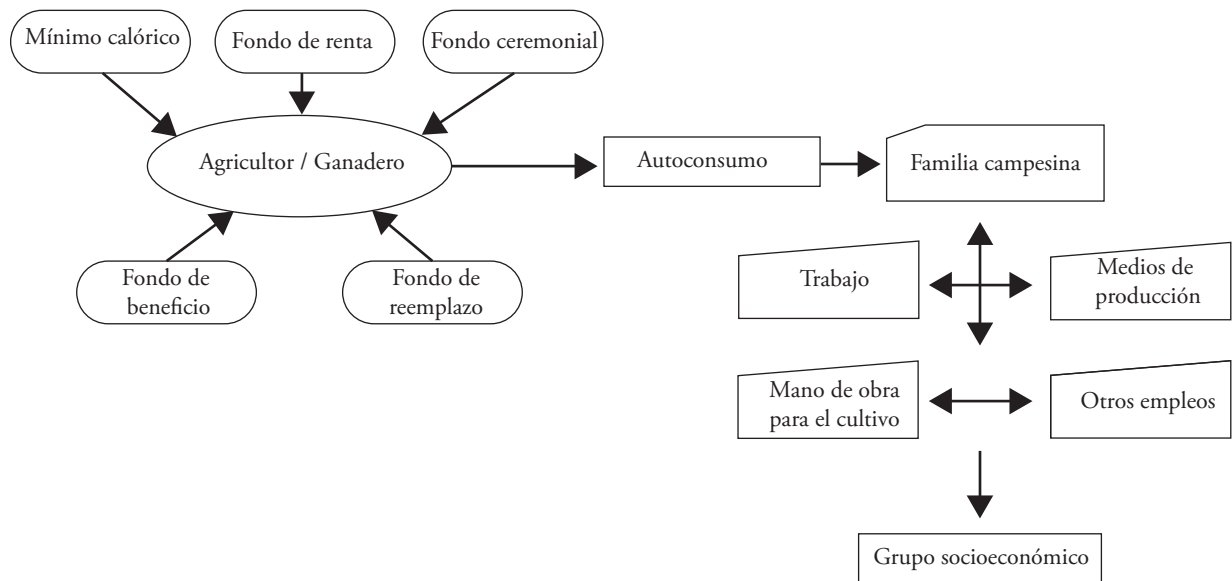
Mínimo calórico

Fondo de renta

Fondo ceremonial

Agricultor / Ganadero

Fondo de beneficio

Fondo de reemplazo

Autoconsumo

Familia campesina

Trabajo

Medios de producción

Mano de obra para el cultivo

Otros empleos

Grupo socioeconómico